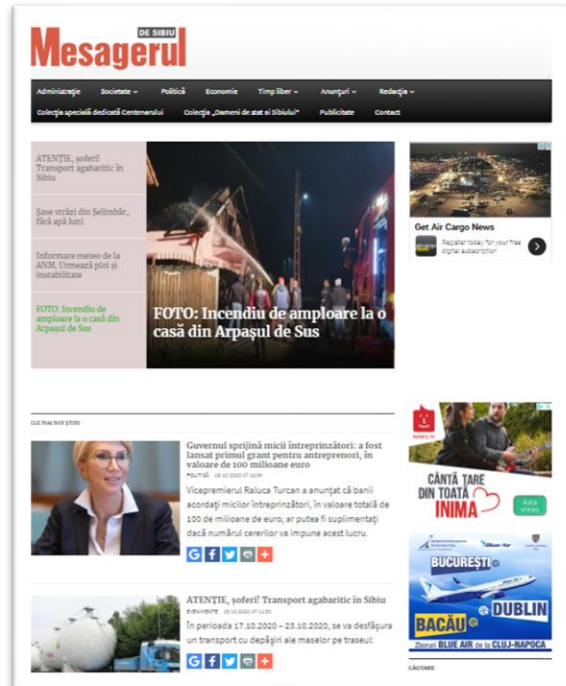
DE SIBIU
Mesagerul

Administrație | Societate | Politică | Economie | Timp liber | Anunțuri | Redacție
Colecție specială dedicată Centenarului | Colecția „Oameni de stat ai Sibiului” | Publicitate | Contact

ATENȚIE, șoferi! Transport agabaritic în Sibiu

Șase străzi din Șelimbăr, fără apă luni

Informare meteo de la ANM. Urmează ploi și instabilitate

FOTO: Incendiu de amploare la o casă din Arpașul de Sus

FOTO: Incendiu de amploare la o casă din Arpașul de Sus

Get Air Cargo News
Register today for your free digital subscription

CELE MAI NOI ȘTIRI

Guvernul sprijină micii întreprinzători: a fost lansat primul grant pentru antreprenori, în valoare de 100 milioane euro
POLITICĂ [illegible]

Vicepremierul Raluca Turcan a anunțat că banii acordați micilor întreprinzători, în valoare totală de 100 de milioane de euro, ar putea fi suplimentați dacă numărul cererilor va impune acest lucru.

ATENȚIE, șoferi! Transport agabaritic în Sibiu
EVENIMENTE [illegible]

În perioada 17.10.2020 – 23.10.2020, se va desfășura un transport cu depășiri ale maselor pe traseul:

CÂNTĂ TARE DIN TOATĂ INIMA
Află premiul

BUCUREȘTI
DUBLIN
BACĂU
Zboruri BLUE AIR de la CLUJ-NAPOCA

CĂUTARE